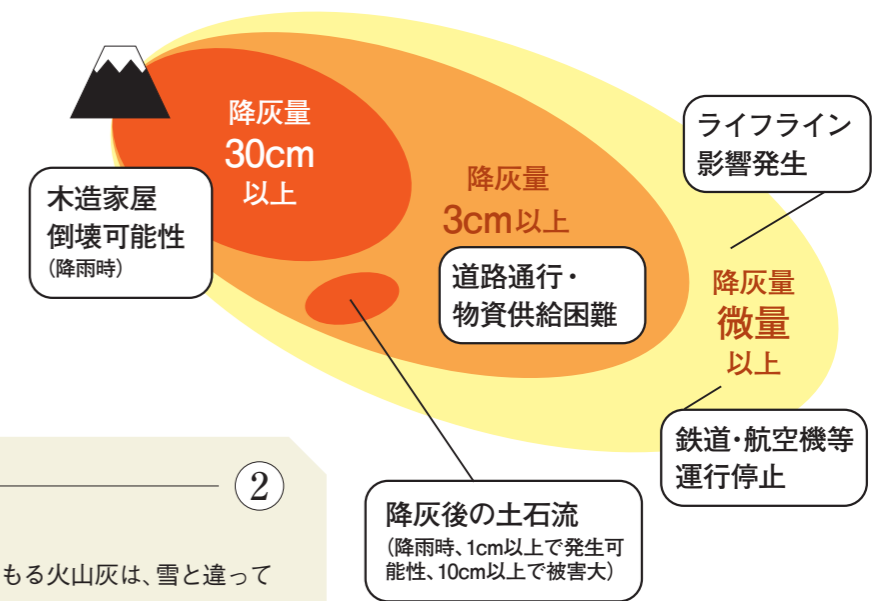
降灰量
30cm
以上

木造家屋
倒壊可能性
(降雨時)

降灰量
3cm以上

道路通行・
物資供給困難

ライフライン
影響発生

降灰量
微量
以上

鉄道・航空機等
運行停止

降灰後の土石流
(降雨時、1cm以上で発生可能性、10cm以上で被害大)

②

もる火山灰は、雪と違って